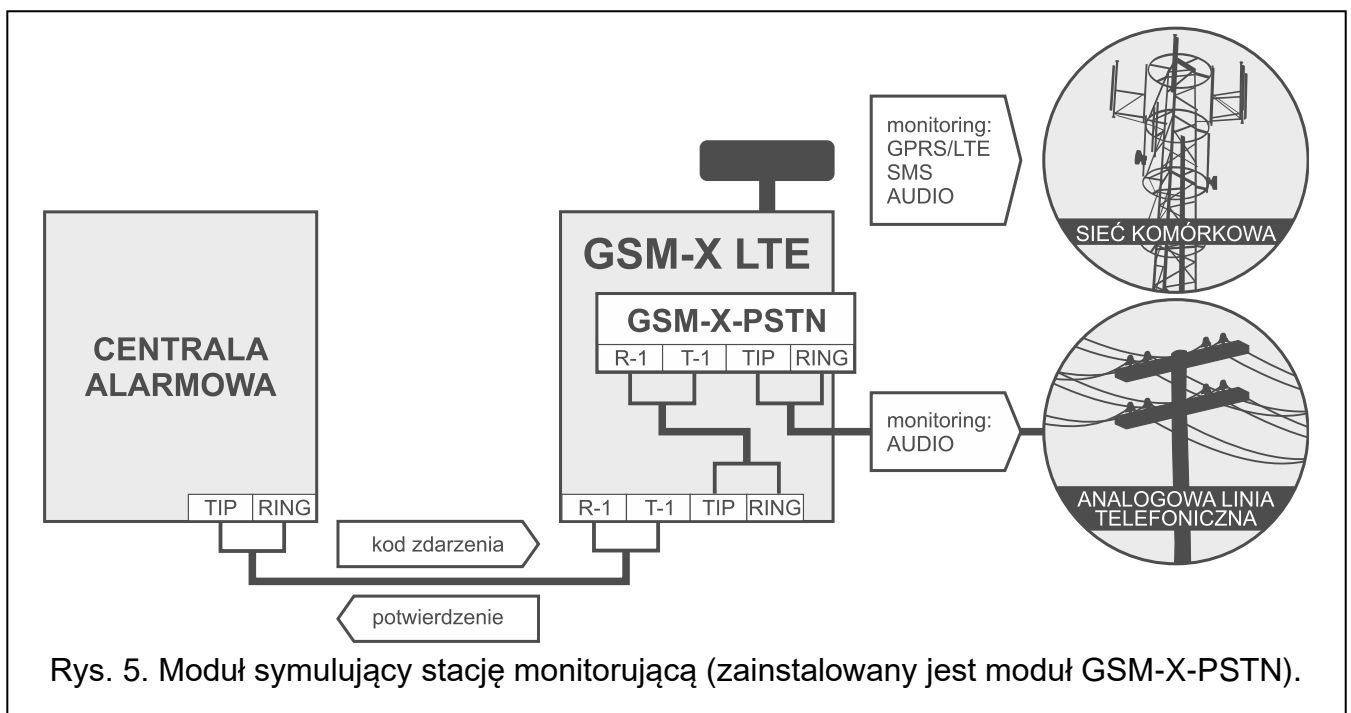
monitoring:
GPRS/LTE
SMS
AUDIO

SIEĆ KOMÓRKOWA

GSM-X LTE

GSM-X-PSTN

R-1 T-1 TIP RING

CENTRALA ALARMOWA

monitoring:
AUDIO

ANALOGOWA LINIA TELEFONICZNA

R-1 T-1 TIP RING

TIP RING

kod zdarzenia

potwierdzenie

Rys. 5. Moduł symulujący stację monitorującą (zainstalowany jest moduł GSM-X-PSTN).